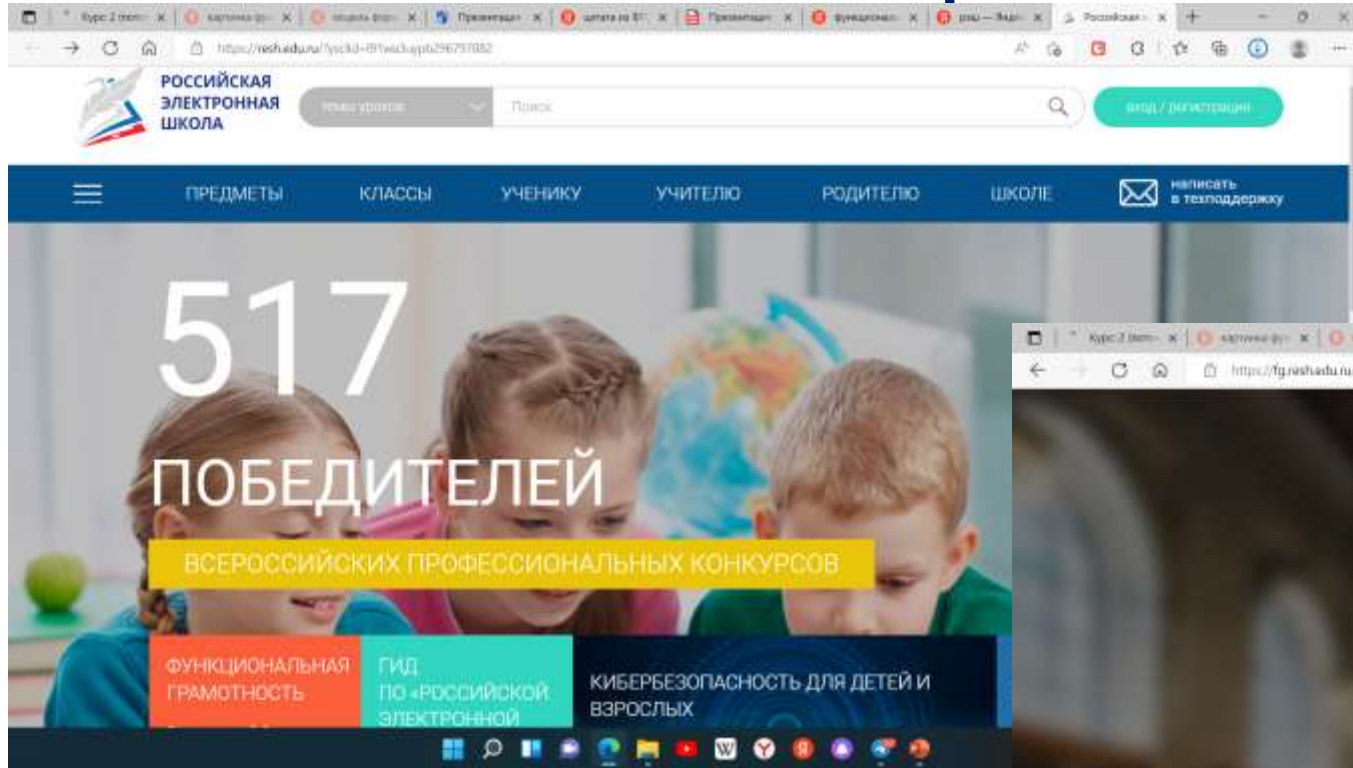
Курс 2 (мет | картинка фун | модель фун | Презентация | цитата из БП | Презентация | функционал | рэш — Янде | Российская

https://resh.edu.ru/?ysclid=lf91wslujyb296797082

РОССИЙСКАЯ ЭЛЕКТРОННАЯ ШКОЛА

Темы уроков

Поиск

вход / регистрация

ПРЕДМЕТЫ КЛАССЫ УЧЕНИКУ УЧИТЕЛЮ РОДИТЕЛЮ ШКОЛЕ

написать в техподдержку

517

ПОБЕДИТЕЛЕЙ

ВСЕРОССИЙСКИХ ПРОФЕССИОНАЛЬНЫХ КОНКУРСОВ

ФУНКЦИОНАЛЬНАЯ ГРАМОТНОСТЬ

ГИД ПО «РОССИЙСКОЙ ЭЛЕКТРОННОЙ

КИБЕРБЕЗОПАСНОСТЬ ДЛЯ ДЕТЕЙ И ВЗРОСЛЫХ

Курс 2 (мет | картинка фун

https://fg.resh.edu.ru